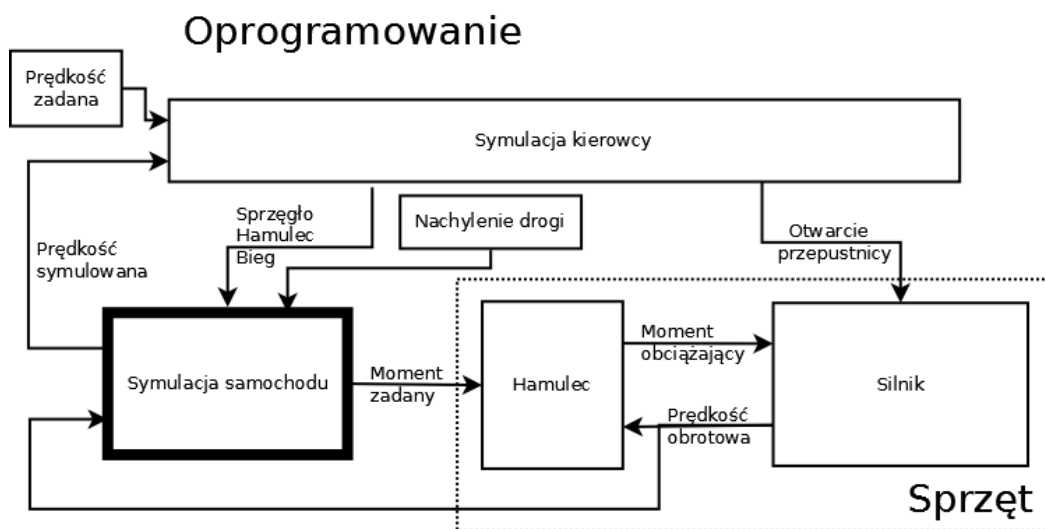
Oprogramowanie

Prędkość zadana

Symulacja kierowcy

Prędkość symulowana

Sprzęgło
Hamulec
Bieg

Nachylenie drogi

Otwarcie przepustnicy

Symulacja samochodu

Moment zadany

Hamulec

Moment obciążający

Silnik

Prędkość obrotowa

Sprzęt